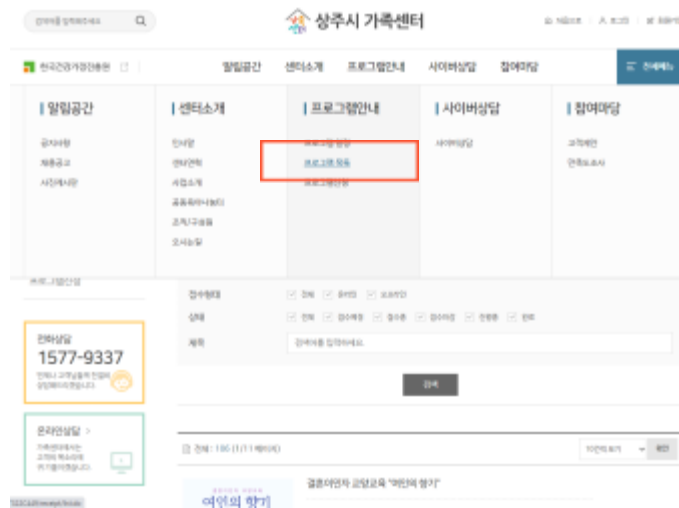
검색어를 입력하세요

상주시 가족센터

처음으로 | 로그인 | 회원가입

한국건강가정진흥원

알림공간 센터소개 프로그램안내 사이버상담 참여마당

전체메뉴

알림공간
공지사항
채용공고
사진게시판

센터소개
인사말
센터연혁
사업소개
공동육아나눔터
조직구성원
오시는길

프로그램안내
프로그램 일정
프로그램 목록
프로그램신청

사이버상담
사이버상담

참여마당
자유게시판
언론보도자료

프로그램신청

접수형태 전체 온라인 오프라인

상태 전체 접수예정 접수중 접수마감 진행중 완료

제목 검색어를 입력하세요.

검색

전화상담
1577-9337
전화나 고객상담적 친절히 상담해드리겠습니다.

온라인상담 >
가족센터에서는 고객의 목소리에 귀기울이겠습니다.

전체 : 195 (1/11 페이지)

10개씩 보기 확인

결혼이민자 교양교육 "여인의 향기"

여인의 향기